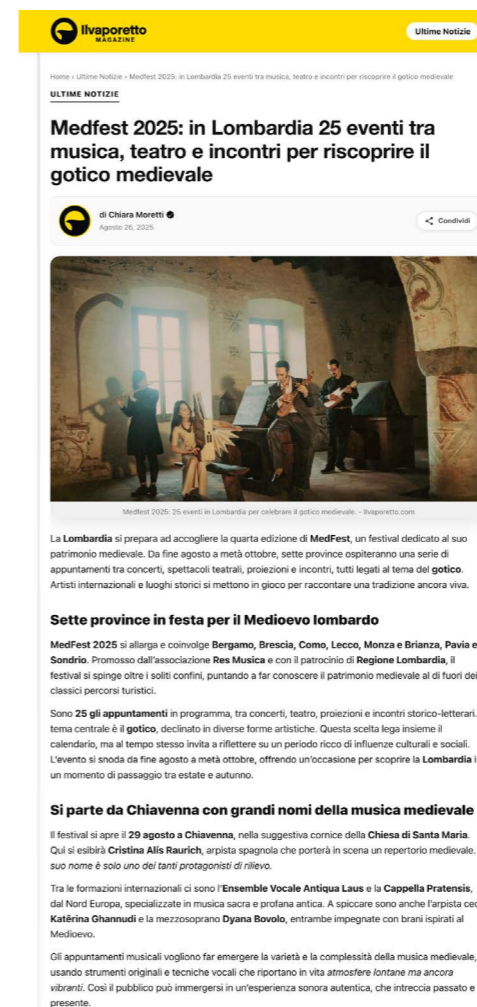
Ilvaporetto MAGAZINE

Ultime Notizie

Home › Ultime Notizie › Medfest 2025: in Lombardia 25 eventi tra musica, teatro e incontri per riscoprire il gotico medievale

ULTIME NOTIZIE

Medfest 2025: in Lombardia 25 eventi tra musica, teatro e incontri per riscoprire il gotico medievale

di Chiara Moretti
Agosto 26, 2025

Condividi

Medfest 2025: 25 eventi in Lombardia per celebrare il gotico medievale. - Ilvaporetto.com

La Lombardia si prepara ad accogliere la quarta edizione di MedFest, un festival dedicato al suo patrimonio medievale. Da fine agosto a metà ottobre, sette province ospiteranno una serie di appuntamenti tra concerti, spettacoli teatrali, proiezioni e incontri, tutti legati al tema del gotico. Artisti internazionali e luoghi storici si mettono in gioco per raccontare una tradizione ancora viva.

Sette province in festa per il Medioevo lombardo

MedFest 2025 si allarga e coinvolge Bergamo, Brescia, Como, Lecco, Monza e Brianza, Pavia e Sondrio. Promosso dall'associazione Res Musica e con il patrocinio di Regione Lombardia, il festival si spinge oltre i soliti confini, puntando a far conoscere il patrimonio medievale al di fuori dei classici percorsi turistici.

Sono 25 gli appuntamenti in programma, tra concerti, teatro, proiezioni e incontri storico-letterari. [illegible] tema centrale è il gotico, declinato in diverse forme artistiche. Questa scelta lega insieme il calendario, ma al tempo stesso invita a riflettere su un periodo ricco di influenze culturali e sociali. L'evento si snoda da fine agosto a metà ottobre, offrendo un'occasione per scoprire la Lombardia i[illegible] un momento di passaggio tra estate e autunno.

Si parte da Chiavenna con grandi nomi della musica medievale

Il festival si apre il 29 agosto a Chiavenna, nella suggestiva cornice della Chiesa di Santa Maria. Qui si esibirà Cristina Alís Raurich, arpista spagnola che porterà in scena un repertorio medievale. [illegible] suo nome è solo uno dei tanti protagonisti di rilievo.

Tra le formazioni internazionali ci sono l'Ensemble Vocale Antiqua Laus e la Cappella Pratensis, dal Nord Europa, specializzate in musica sacra e profana antica. A spiccare sono anche l'arpista ce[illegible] Katěrina Ghannudi e la mezzosoprano Dyana Bovolo, entrambe impegnate con brani ispirati al Medioevo.

Gli appuntamenti musicali vogliono far emergere la varietà e la complessità della musica medievale, usando strumenti originali e tecniche vocali che riportano in vita atmosfere lontane ma ancora vibranti. Così il pubblico può immergersi in un'esperienza sonora autentica, che intreccia passato e presente.